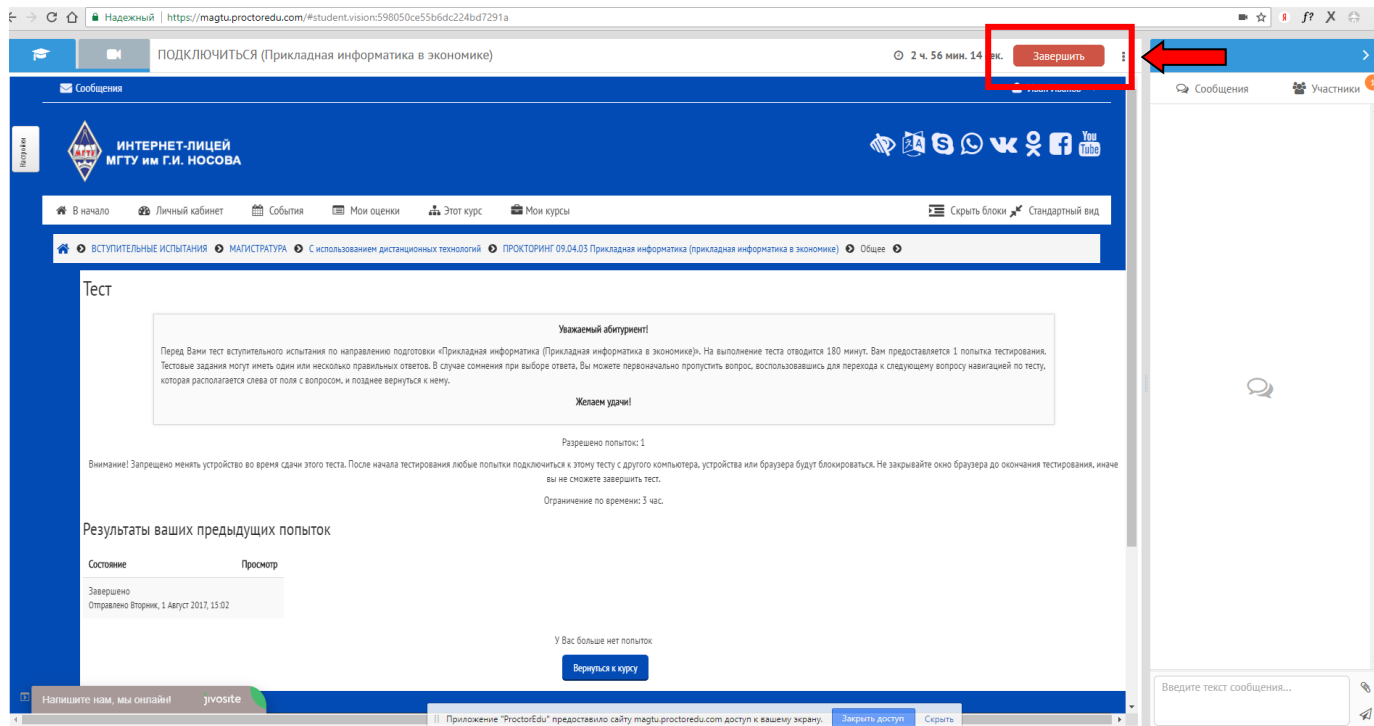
Надежный | https://magtu.proctoredu.com/#student.vision:598050ce55b6dc224bd7291a

ПОДКЛЮЧИТЬСЯ (Прикладная информатика в экономике)

2 ч. 56 мин. 14 сек.

Завершить

Сообщения

Участники

Сообщения

Иван Иванов

Настройки

ИНТЕРНЕТ-ЛИЦЕЙ МГТУ им Г.И. НОСОВА

В начало | Личный кабинет | События | Мои оценки | Этот курс | Мои курсы | Скрыть блоки | Стандартный вид

ВСТУПИТЕЛЬНЫЕ ИСПЫТАНИЯ | МАГИСТРАТУРА | С использованием дистанционных технологий | ПРОКТОРИНГ 09.04.03 Прикладная информатика (прикладная информатика в экономике) | Общее

Тест

Уважаемый абитуриент!

Перед Вами тест вступительного испытания по направлению подготовки «Прикладная информатика (Прикладная информатика в экономике)». На выполнение теста отводится 180 минут. Вам предоставляется 1 попытка тестирования. Тестовые задания могут иметь один или несколько правильных ответов. В случае сомнения при выборе ответа, Вы можете первоначально пропустить вопрос, воспользовавшись для перехода к следующему вопросу навигацией по тесту, которая располагается слева от поля с вопросом, и позднее вернуться к нему.

Желаем удачи!

Разрешено попыток: 1

Внимание! Запрещено менять устройство во время сдачи этого теста. После начала тестирования любые попытки подключиться к этому тесту с другого компьютера, устройства или браузера будут блокироваться. Не закрывайте окно браузера до окончания тестирования, иначе вы не сможете завершить тест.

Ограничение по времени: 3 час.

Результаты ваших предыдущих попыток

| Состояние | Просмотр |
|---|---|
| Завершено<br>Отправлено Вторник, 1 Август 2017, 15:02 | |

У Вас больше нет попыток

Вернуться к курсу

Напишите нам, мы онлайн! jivosite

Приложение "ProctorEdu" предоставило сайту magtu.proctoredu.com доступ к вашему экрану. Закрыть доступ Скрыть

Введите текст сообщения...